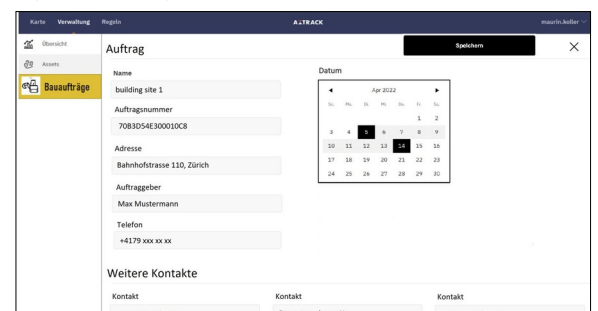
Karte Verwaltung Regeln A⩟TRACK maurin.koller

Übersicht
Assets
Bauaufträge

Auftrag

Speichern

×

Name
building site 1

Auftragsnummer
70B3D54E300010C8

Adresse
Bahnhofstrasse 110, Zürich

Auftraggeber
Max Mustermann

Telefon
+4179 xxx xx xx

Datum

| ◄ | | | Apr 2022 | | | ► |
|---|---|---|---|---|---|---|
| So. | Mo. | Di. | Mi. | Do. | Fr. | Sa. |
| | | | | | 1 | 2 |
| 3 | 4 | 5 | 6 | 7 | 8 | 9 |
| 10 | 11 | 12 | 13 | 14 | 15 | 16 |
| 17 | 18 | 19 | 20 | 21 | 22 | 23 |
| 24 | 25 | 26 | 27 | 28 | 29 | 30 |

Weitere Kontakte

Kontakt
Kontakt
Kontakt